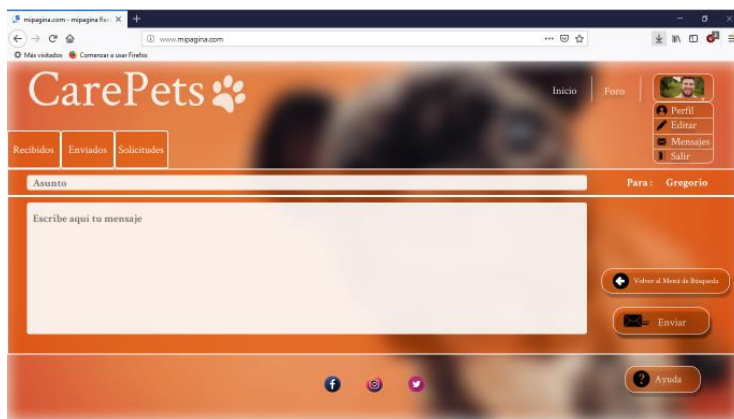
mipagina.com - mipagina Rec ×
www.mipagina.com
Más visitados Comenzar a usar Firefox

CarePets

Inicio Foro

Perfil
Editar
Mensajes
Salir

Recibidos Enviados Solicitudes

Asunto

Para: Gregorio

Escribe aqui tu mensaje

Volver al Menú de Búsqueda

Enviar

Ayuda